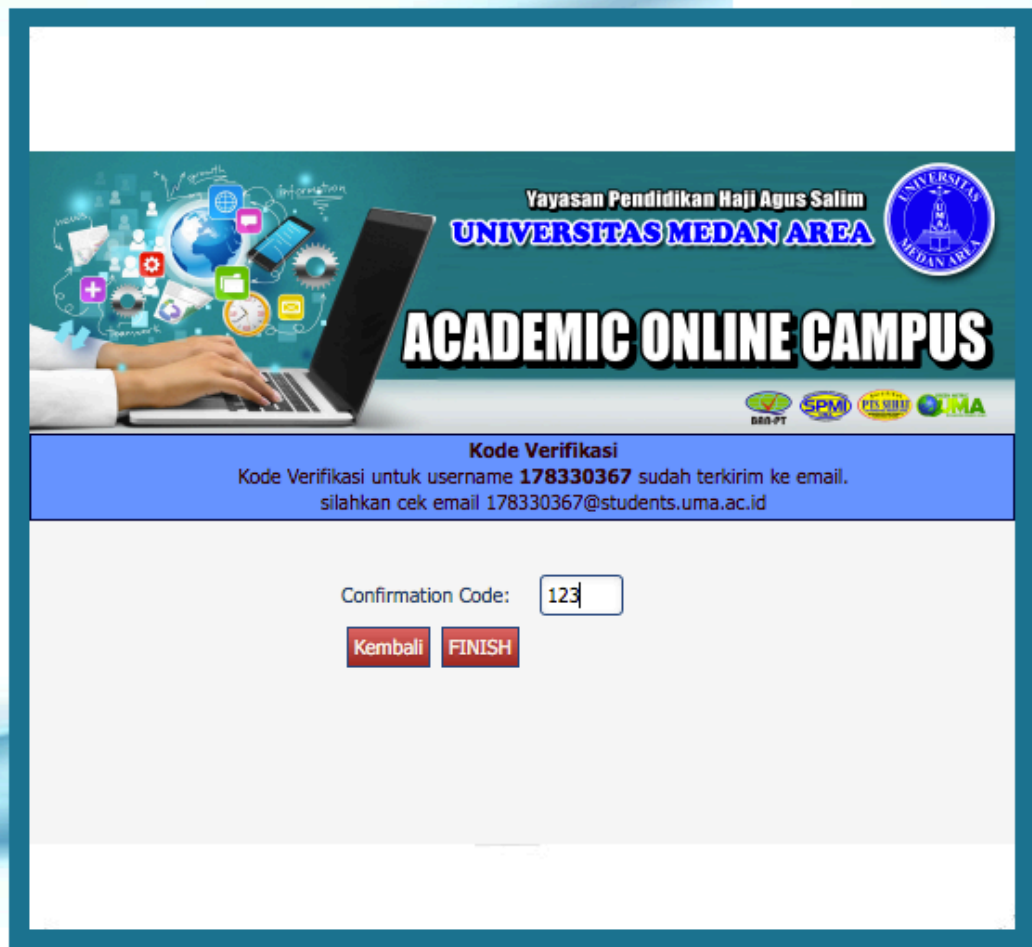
growth
information
news
Yayasan Pendidikan Haji Agus Salim
UNIVERSITAS MEDAN AREA
UNIVERSITAS
UMA
MEDAN AREA
ACADEMIC ONLINE CAMPUS
BAN-PT
SPMI
PTS SEHAT
UMA

Kode Verifikasi
Kode Verifikasi untuk username **178330367** sudah terkirim ke email.
silahkan cek email 178330367@students.uma.ac.id

Confirmation Code: 123

Kembali FINISH